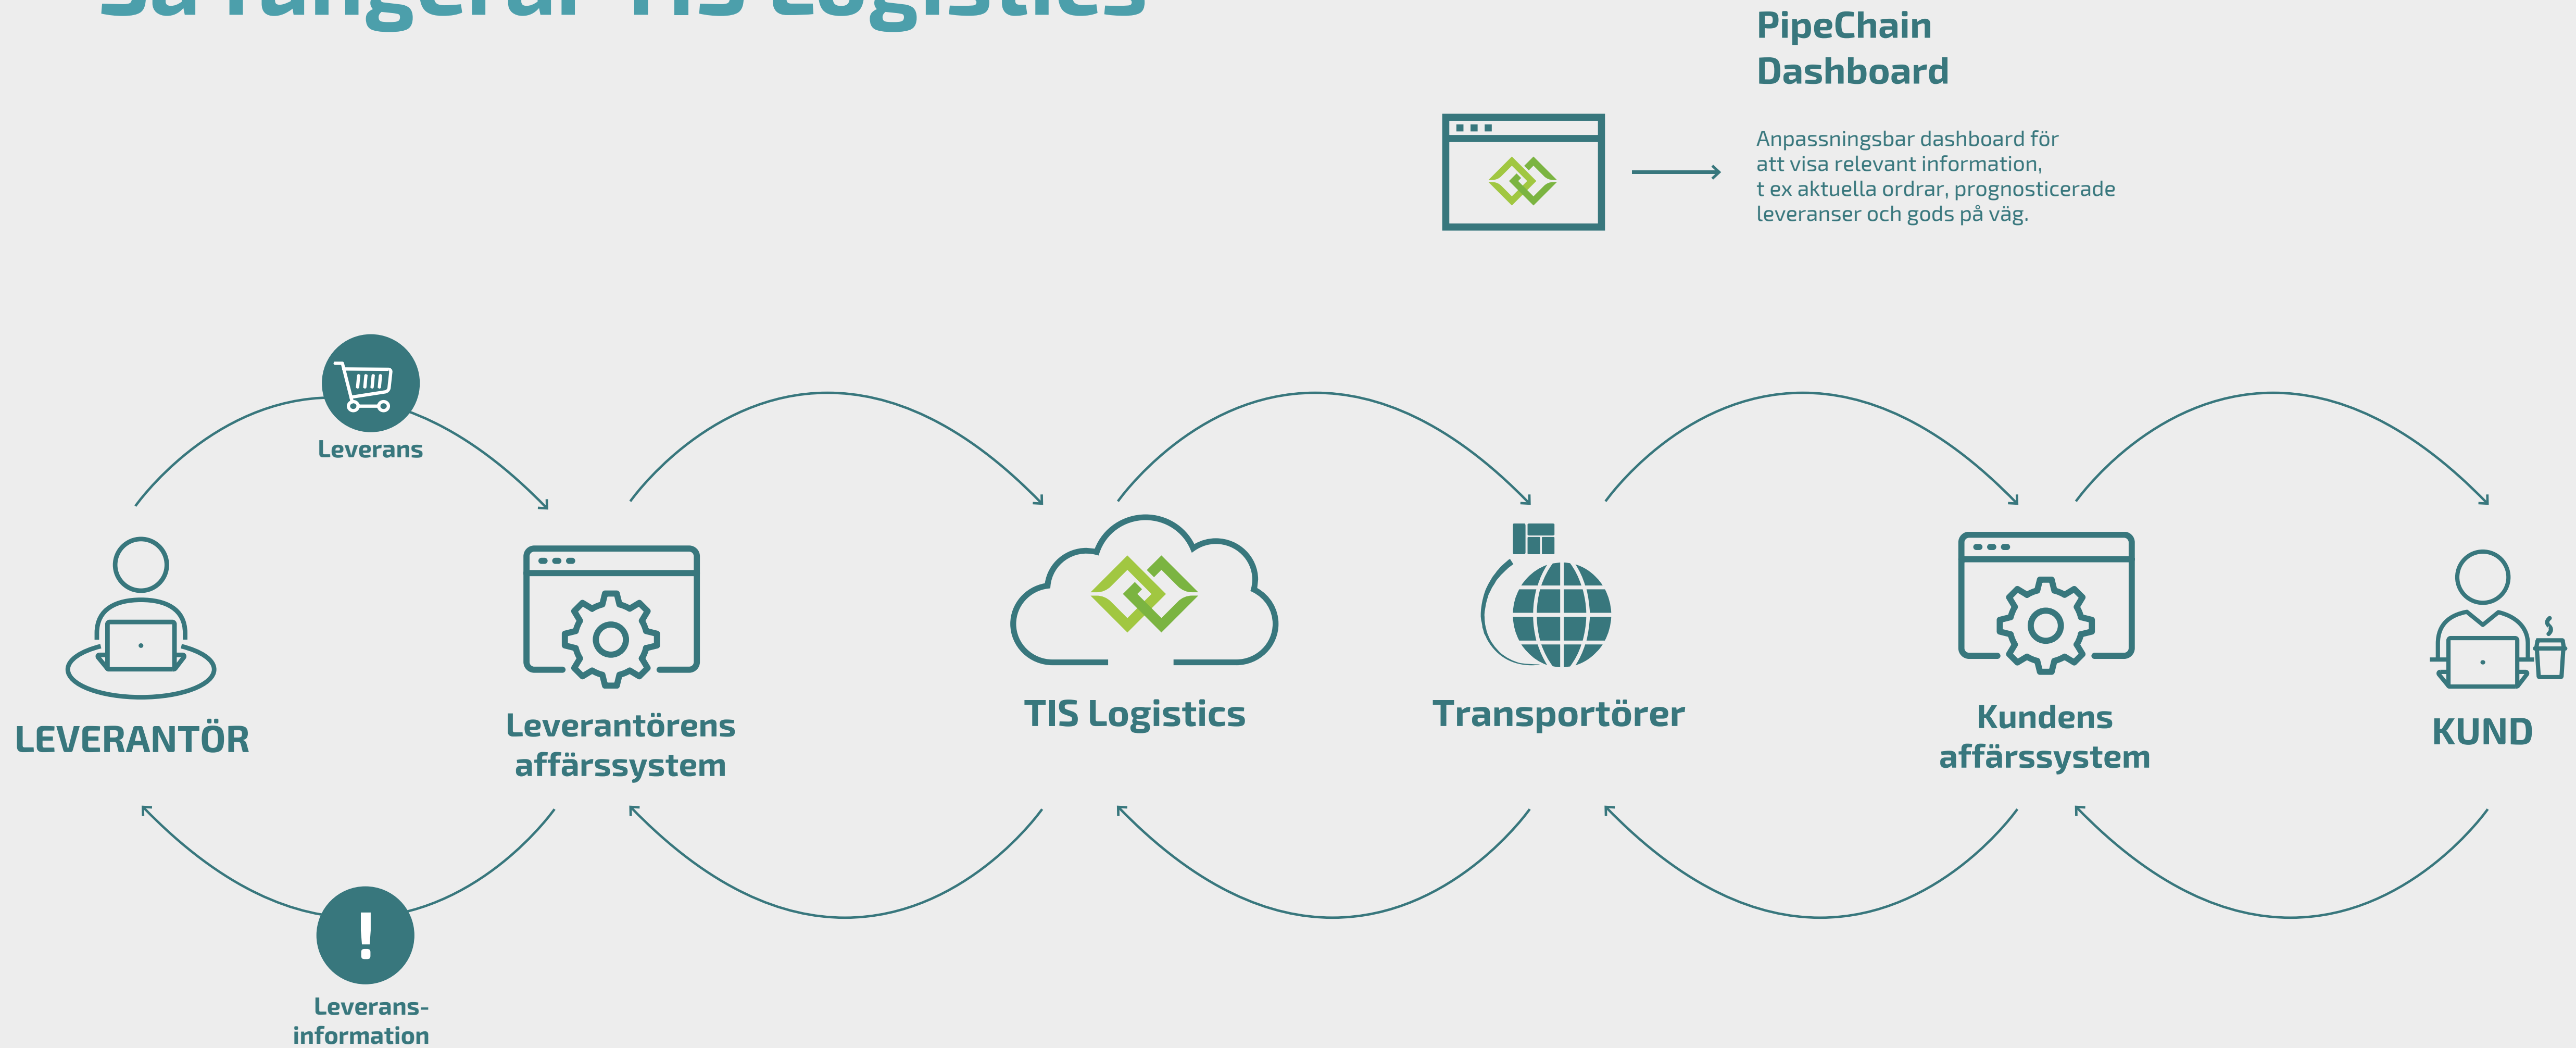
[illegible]

PipeChain Dashboard

Anpassningsbar dashboard för att visa relevant information, t ex aktuella ordrar, prognosticerade leveranser och gods på väg.

Leverans

LEVERANTÖR

Leverantörens affärssystem

TIS Logistics

Transportörer

Kundens affärssystem

KUND

Leveransinformation